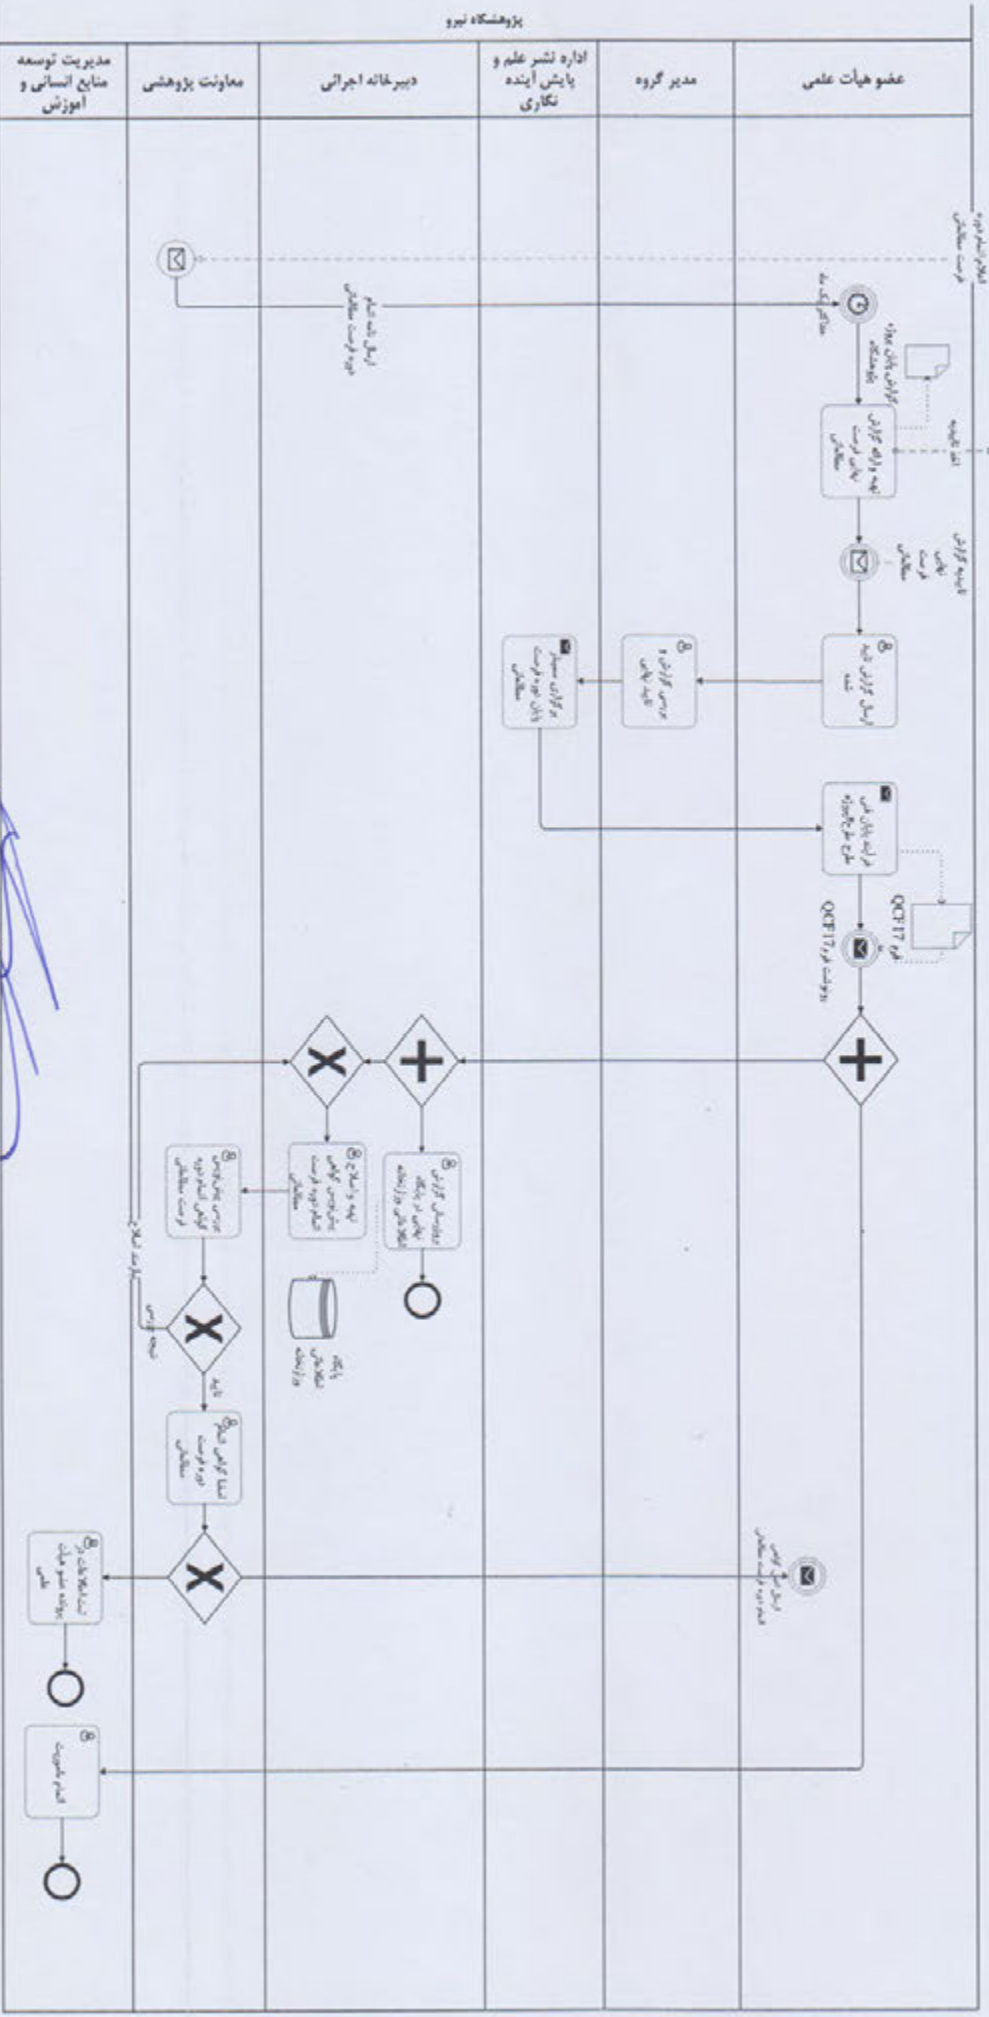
پژوهشگاه نیرو

| عضو هیأت علمی | مدیر گروه | اداره نشر علم و پایش آینده نگاری | دبیرخانه اجرائی | معاونت پژوهشی | مدیریت توسعه منابع انسانی و آموزش |
|---|---|---|---|---|---|

اعلام اتمام دوره فرصت مطالعاتی

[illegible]

ارسال نامه اتمام دوره فرصت مطالعاتی

گزارش پایان دوره پژوهشگاه

تهیه و ارائه گزارش نهایی فرصت مطالعاتی

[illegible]

ارسال گزارش تایید شده

بررسی گزارش و تایید نهایی

بارگذاری مستند پایان دوره فرصت مطالعاتی

ارائه پایان طی طرح گانت پروژه

فرم QCF117

دریافت فرم QCF117

تحلیل گزارش نهایی در بانک اطلاعاتی

تهیه و اصلاح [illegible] گواهی اتمام دوره فرصت مطالعاتی

بانک اطلاعاتی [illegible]

بررسی پیش‌نویس گواهی اتمام دوره فرصت مطالعاتی

نیاز به اصلاح

تایید

امضا گواهی اتمام دوره فرصت مطالعاتی

ارسال گواهی اتمام دوره فرصت مطالعاتی

ثبت اطلاعات در پرونده عضو هیات علمی

اعلام مأموریت